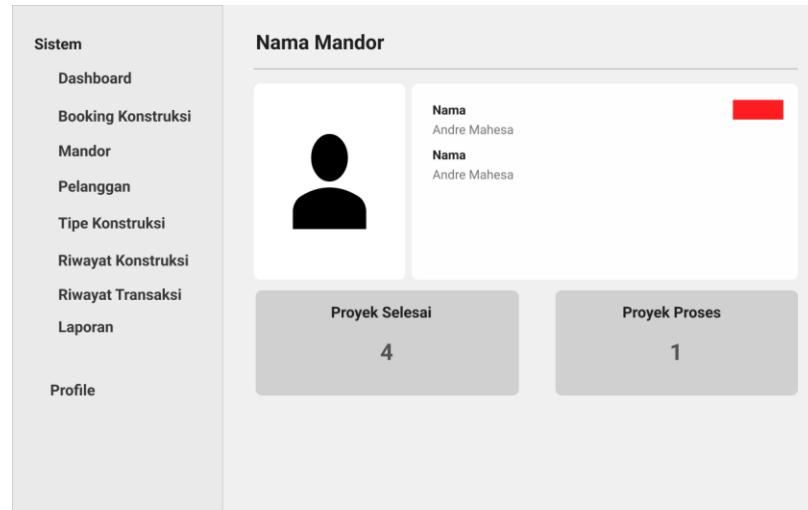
Sistem

Dashboard

Booking Konstruksi

Mandor

Pelanggan

Tipe Konstruksi

Riwayat Konstruksi

Riwayat Transaksi

Laporan

Profile

Nama Mandor

Nama
Andre Mahesa

Nama
Andre Mahesa

Proyek Selesai
4

Proyek Proses
1